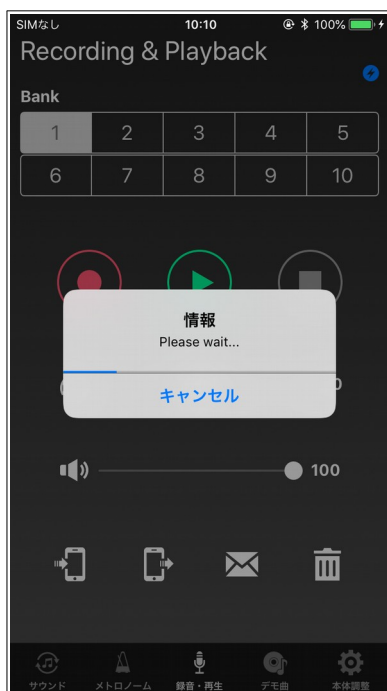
SIMなし 10:10 100%

Recording & Playback

Bank

| 1 | 2 | 3 | 4 | 5 |
|---|---|---|---|---|
| 6 | 7 | 8 | 9 | 10 |

情報
Please wait...
キャンセル

100

サウンド メトロノーム 録音・再生 デモ曲 本体調整